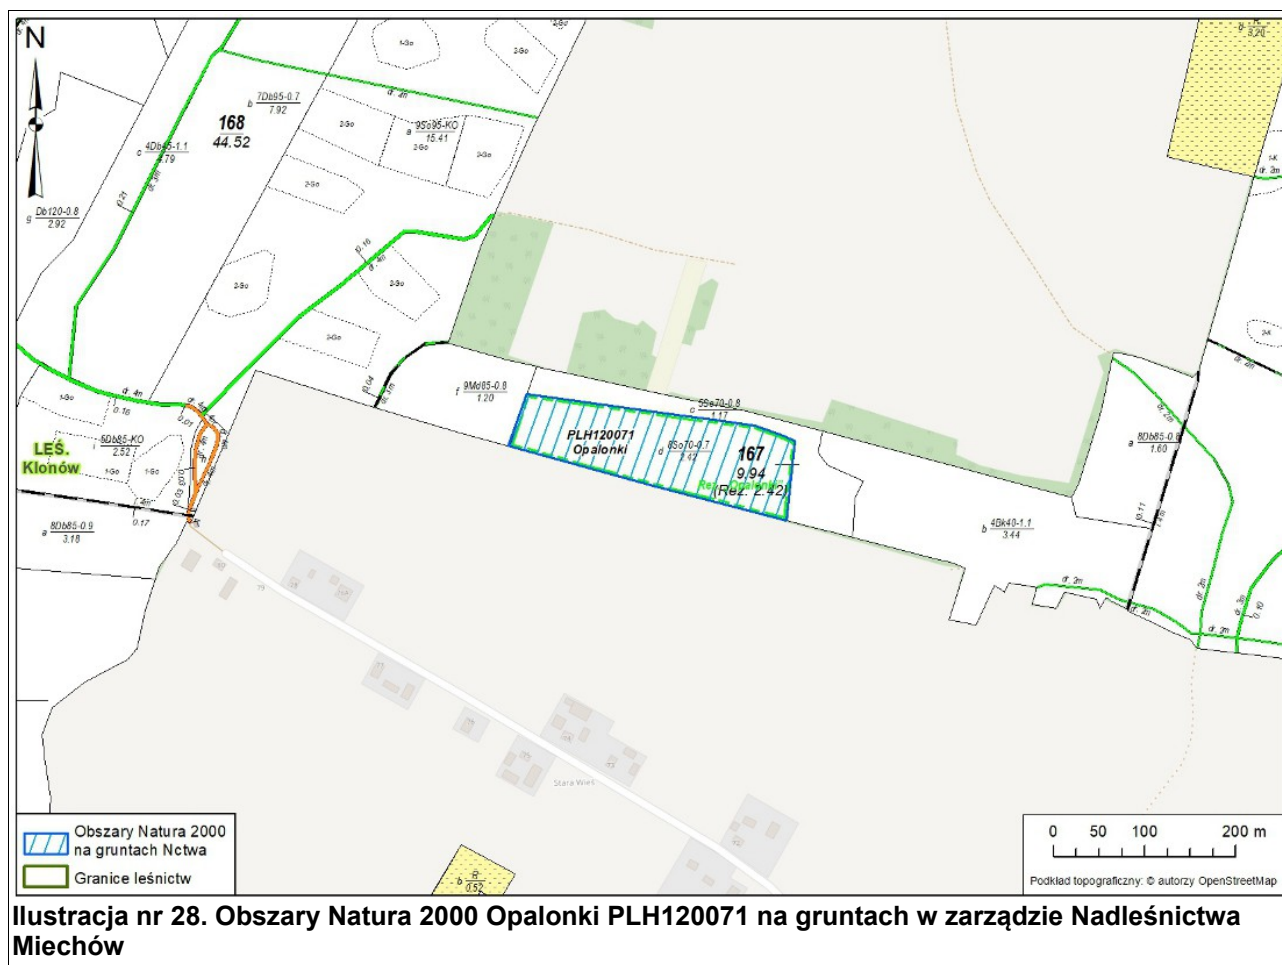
N

168
44.52

b $\frac{7Db95-0.7}{7.92}$

c $\frac{4Db85-1.1}{4.79}$

a $\frac{9So95-KO}{15.41}$

g $\frac{Db120-0.8}{2.92}$

1-Go
2-Go
2-Go
2-Go
2-Go
2-Go
2-Go
2-Go
2-Go
1-Go
1-Go
1-Go

dr. 4m
dr. 4m
dr. 4m
dr. 4m

p. 16
p. 21
p. 04
p. 07
p. 03

0.16
0.17

LEŚ.
Klonów

i $\frac{5Db85-KO}{2.52}$

a $\frac{8Db85-0.9}{3.18}$

f $\frac{9Md85-0.8}{1.20}$

c $\frac{5So70-0.8}{1.17}$

PLH120071
Opalonki

d $\frac{8So70-0.7}{2.42}$

167
9.94
(Rez. 2.42)

Rez. Opalonki

b $\frac{4Bk40-1.1}{3.44}$

a $\frac{8Db85-0.8}{1.60}$

b $\frac{}{3.20}$

1-K
dr. 3m
dr. 2m
dr. 3m
dr. 1m
p. 11
p. 10

Stara Wieś

b $\frac{R}{0.52}$

Obszary Natura 2000
na gruntach Nctwa

Granice leśnictw

0 50 100 200 m

Podkład topograficzny: © autorzy OpenStreetMap

Ilustracja nr 28. Obszary Natura 2000 Opalonki PLH120071 na gruntach w zarządzie Nadleśnictwa Miechów